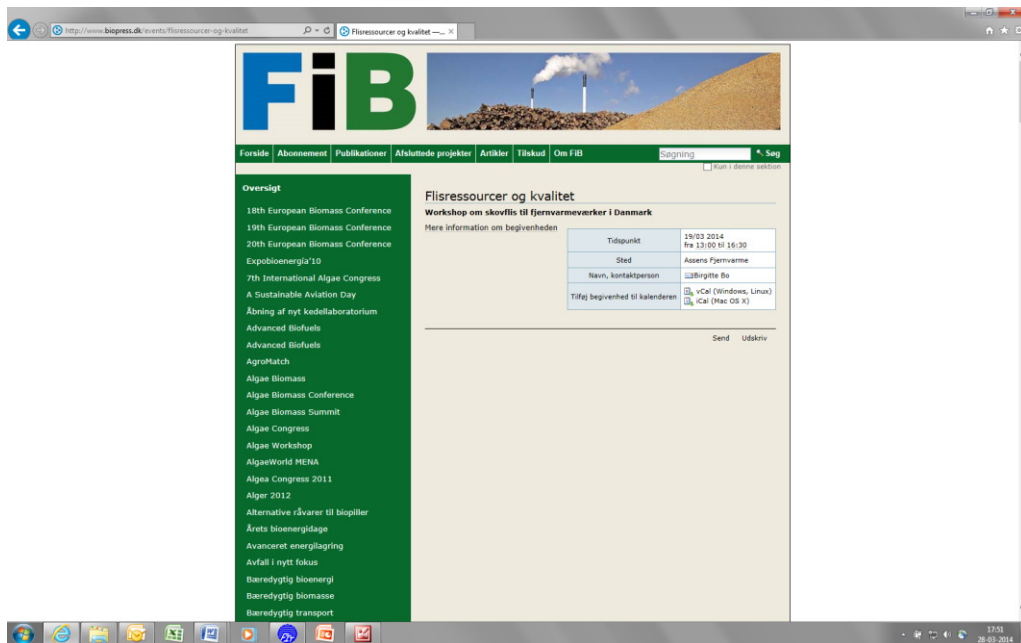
http://www.biopress.dk/events/flisressourcer-og-kvalitet

Flisressourcer og kvalitet —...

FiB

Forside | Abonnement | Publikationer | Afsluttede projekter | Artikler | Tilskud | Om FiB

Søgning

Søg

Kun i denne sektion

Oversigt

18th European Biomass Conference
19th European Biomass Conference
20th European Biomass Conference
Expobioenergía'10
7th International Algae Congress
A Sustainable Aviation Day
Åbning af nyt kedellaboratorium
Advanced Biofuels
Advanced Biofuels
AgroMatch
Algae Biomass
Algae Biomass Conference
Algae Biomass Summit
Algae Congress
Algae Workshop
AlgaeWorld MENA
Algea Congress 2011
Alger 2012
Alternative råvarer til biopiller
Årets bioenergidage
Avanceret energilagring
Avfall i nytt fokus
Bæredygtig bioenergi
Bæredygtig biomasse
Bæredygtig transport

Flisressourcer og kvalitet

Workshop om skovflis til fjernvarmeværker i Danmark

Mere information om begivenheden

| | |
|---|---|
| Tidspunkt | 19/03 2014 fra 13:00 til 16:30 |
| Sted | Assens Fjernvarme |
| Navn, kontaktperson | Birgitte Bo |
| Tilføj begivenhed til kalenderen | vCal (Windows, Linux) iCal (Mac OS X) |

Send Udskriv

17:51
28-03-2014